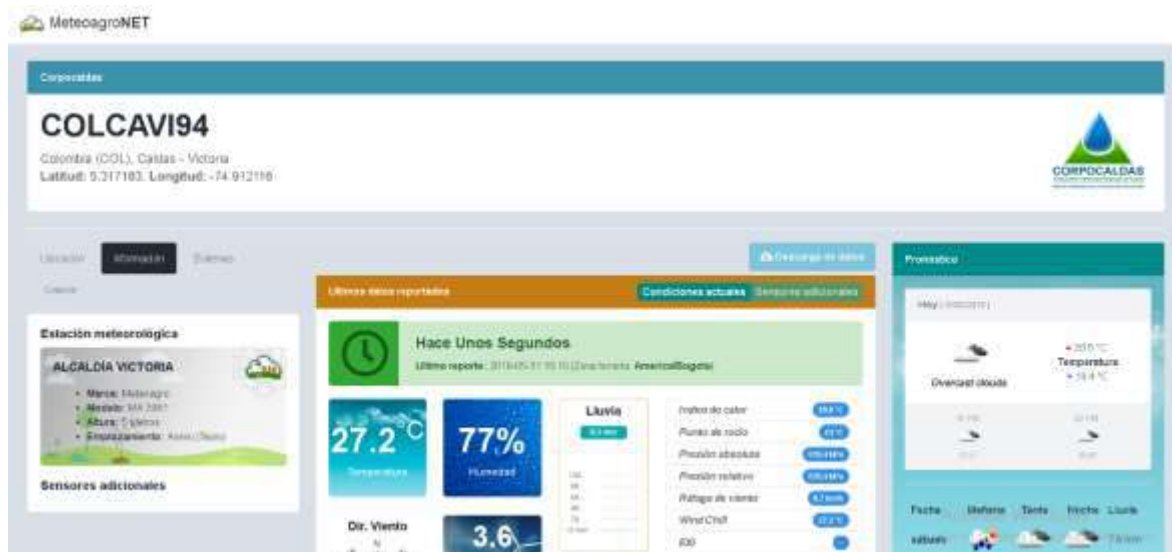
MeteoagroNET

Corpocaldas

COLCAVI94

Colombia (COL), Caldas - Victoria
Latitud: 5.317183, Longitud: -74.912116

CORPOCALDAS

Ubicación Información Eventos
Cámara

Estación meteorológica

ALCALDÍA VICTORIA

• Marca: Meteoagro
• Modelo: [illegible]
• Altura: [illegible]
• Emplazamiento: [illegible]

Sensores adicionales

Descarga de datos

Últimos datos reportados

Condiciones actuales Sensores adicionales

Hace Unos Segundos

Último reporte: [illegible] (Zona horaria: America/Bogota)

27.2 °C
Temperatura

77%
Humedad

Lluvia
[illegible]

Índice de calor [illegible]
Punto de rocío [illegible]
Presión absoluta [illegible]
Presión relativa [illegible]
Ráfaga de viento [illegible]
Wind Chill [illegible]
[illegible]

Dir. Viento

3.6

Pronóstico

Hoy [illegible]

Overcast clouds

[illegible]
Temperatura
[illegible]

Fecha Mañana Tarde Noche Lluvia
sábado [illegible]